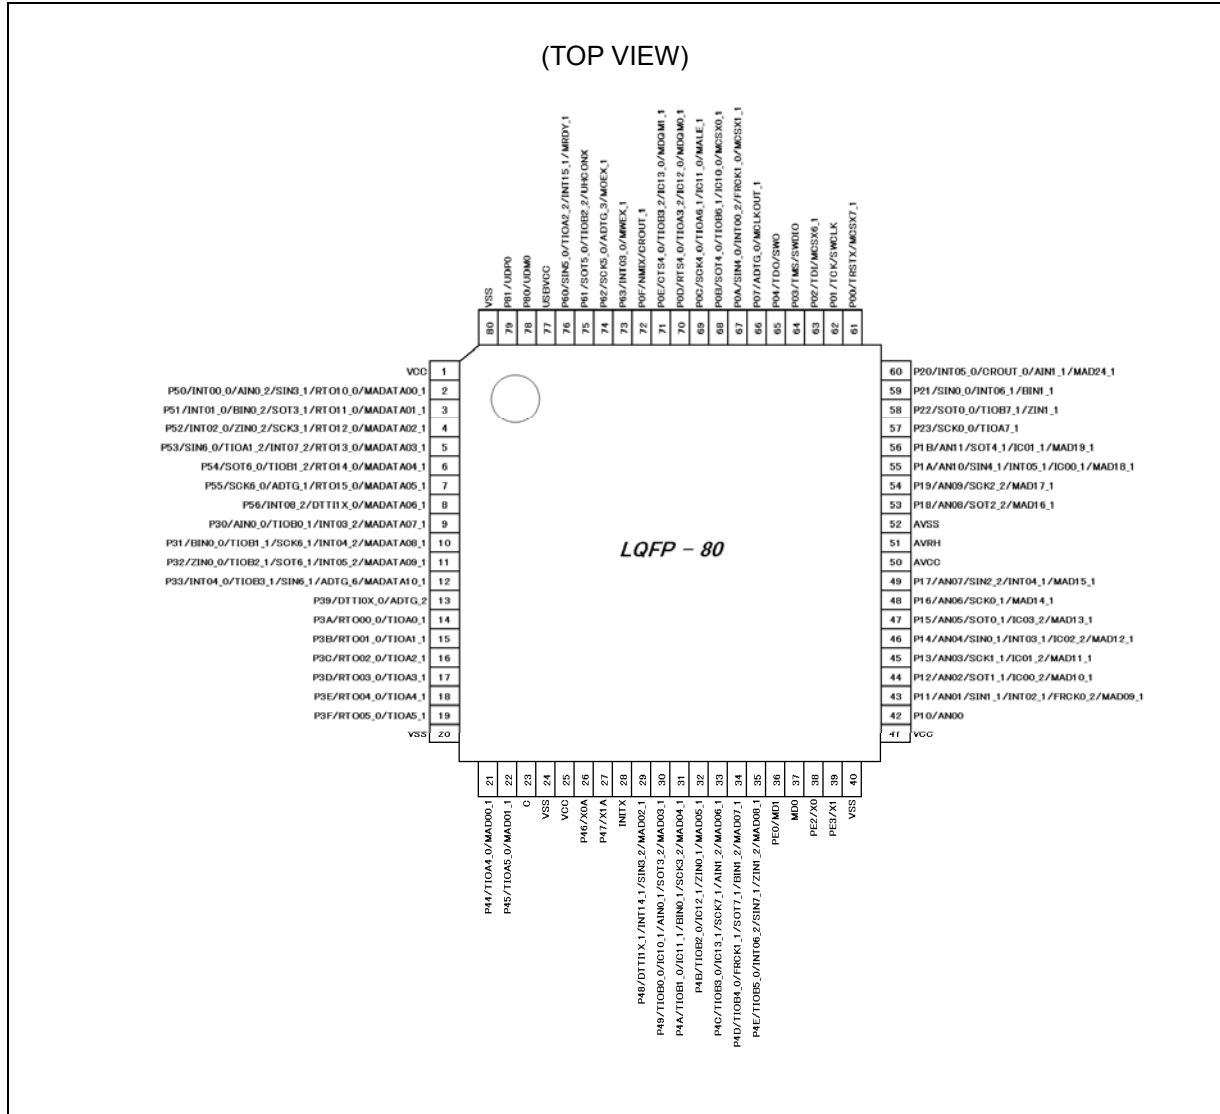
(TOP VIEW)

VSS 80
P81/UDP0 79
P80/UDM0 78
USBVCC 77
P60/SIN5_0/TIOA2_2/INT15_1/MRDY_1 76
P61/SOT5_0/TIOB2_2/UHCONX 75
P62/SCK5_0/ADTG_3/MOEX_1 74
P63/INT03_0/MWEX_1 73
P0F/NMIX/CROUT_1 72
P0E/CTS4_0/TIOB3_2/IC13_0/MDQM1_1 71
P0D/RTS4_0/TIOA3_2/IC12_0/MDQM0_1 70
P0C/SCK4_0/TIOA6_1/IC11_0/MALE_1 69
P0B/SOT4_0/TIOB6_1/IC10_0/MCSX0_1 68
P0A/SIN4_0/INT00_2/FRCK1_0/MCSX1_1 67
P07/ADTG_0/MCLKOUT_1 66
P04/TDO/SWO 65
P03/TMS/SWDIO 64
P02/TDI/MCSX6_1 63
P01/TCK/SWCLK 62
P00/TRSTX/MCSX7_1 61

VCC 1
P50/INT00_0/AIN0_2/SIN3_1/RTO10_0/MADATA00_1 2
P51/INT01_0/BIN0_2/SOT3_1/RTO11_0/MADATA01_1 3
P52/INT02_0/ZIN0_2/SCK3_1/RTO12_0/MADATA02_1 4
P53/SIN6_0/TIOA1_2/INT07_2/RTO13_0/MADATA03_1 5
P54/SOT6_0/TIOB1_2/RTO14_0/MADATA04_1 6
P55/SCK6_0/ADTG_1/RTO15_0/MADATA05_1 7
P56/INT08_2/DTTI1X_0/MADATA06_1 8
P30/AIN0_0/TIOB0_1/INT03_2/MADATA07_1 9
P31/BIN0_0/TIOB1_1/SCK6_1/INT04_2/MADATA08_1 10
P32/ZIN0_0/TIOB2_1/SOT6_1/INT05_2/MADATA09_1 11
P33/INT04_0/TIOB3_1/SIN6_1/ADTG_6/MADATA10_1 12
P39/DTTI0X_0/ADTG_2 13
P3A/RTO00_0/TIOA0_1 14
P3B/RTO01_0/TIOA1_1 15
P3C/RTO02_0/TIOA2_1 16
P3D/RTO03_0/TIOA3_1 17
P3E/RTO04_0/TIOA4_1 18
P3F/RTO05_0/TIOA5_1 19
VSS 20

LQFP – 80

60 P20/INT05_0/CROUT_0/AIN1_1/MAD24_1
59 P21/SIN0_0/INT06_1/BIN1_1
58 P22/SOT0_0/TIOB7_1/ZIN1_1
57 P23/SCK0_0/TIOA7_1
56 P1B/AN11/SOT4_1/IC01_1/MAD19_1
55 P1A/AN10/SIN4_1/INT05_1/IC00_1/MAD18_1
54 P19/AN09/SCK2_2/MAD17_1
53 P18/AN08/SOT2_2/MAD16_1
52 AVSS
51 AVRH
50 AVCC
49 P17/AN07/SIN2_2/INT04_1/MAD15_1
48 P16/AN06/SCK0_1/MAD14_1
47 P15/AN05/SOT0_1/IC03_2/MAD13_1
46 P14/AN04/SIN0_1/INT03_1/IC02_2/MAD12_1
45 P13/AN03/SCK1_1/IC01_2/MAD11_1
44 P12/AN02/SOT1_1/IC00_2/MAD10_1
43 P11/AN01/SIN1_1/INT02_1/FRCK0_2/MAD09_1
42 P10/AN00
41 VCC

21 P44/TIOA4_0/MAD00_1
22 P45/TIOA5_0/MAD01_1
23 C
24 VSS
25 VCC
26 P46/X0A
27 P47/X1A
28 INITX
29 P48/DTTI1X_1/INT14_1/SIN3_2/MAD02_1
30 P49/TIOB0_0/IC10_1/AIN0_1/SOT3_2/MAD03_1
31 P4A/TIOB1_0/IC11_1/BIN0_1/SCK3_2/MAD04_1
32 P4B/TIOB2_0/IC12_1/ZIN0_1/MAD05_1
33 P4C/TIOB3_0/IC13_1/SCK7_1/AIN1_2/MAD06_1
34 P4D/TIOB4_0/FRCK1_1/SOT7_1/BIN1_2/MAD07_1
35 P4E/TIOB5_0/INT06_2/SIN7_1/ZIN1_2/MAD08_1
36 PE0/MD1
37 MD0
38 PE2/X0
39 PE3/X1
40 VSS